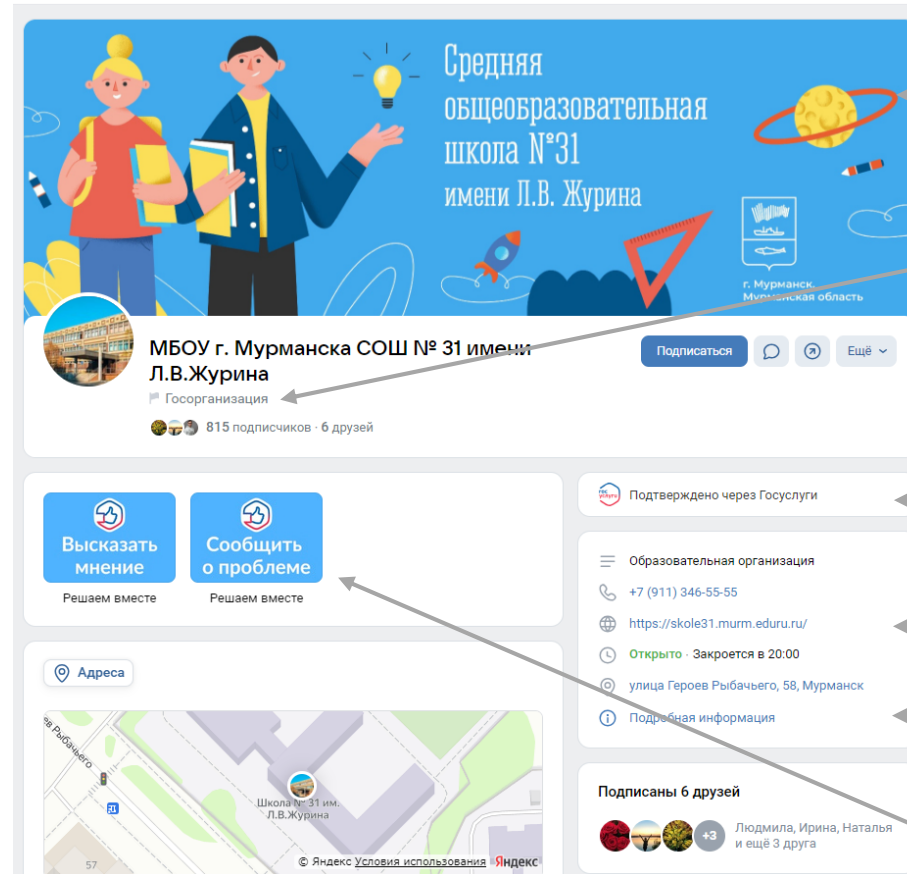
Средняя общеобразовательная школа №31 имени Л.В. Журина

г. Мурманск, Мурманская область

МБОУ г. Мурманска СОШ № 31 имени Л.В.Журина

Госорганизация

815 подписчиков · 6 друзей

Подписаться

Ещё

Высказать мнение
Решаем вместе

Сообщить о проблеме
Решаем вместе

Подтверждено через Госуслуги

Образовательная организация

+7 (911) 346-55-55

https://skole31.murm.eduru.ru/

Открыто · Закроется в 20:00

улица Героев Рыбачьего, 58, Мурманск

Подробная информация

Адреса

ев Рыбачьего

21

Школа № 31 им. Л.В.Журина

57

© Яндекс Условия использования Яндекс

Подписаны 6 друзей

+3

Людмила, Ирина, Наталья и ещё 3 друга